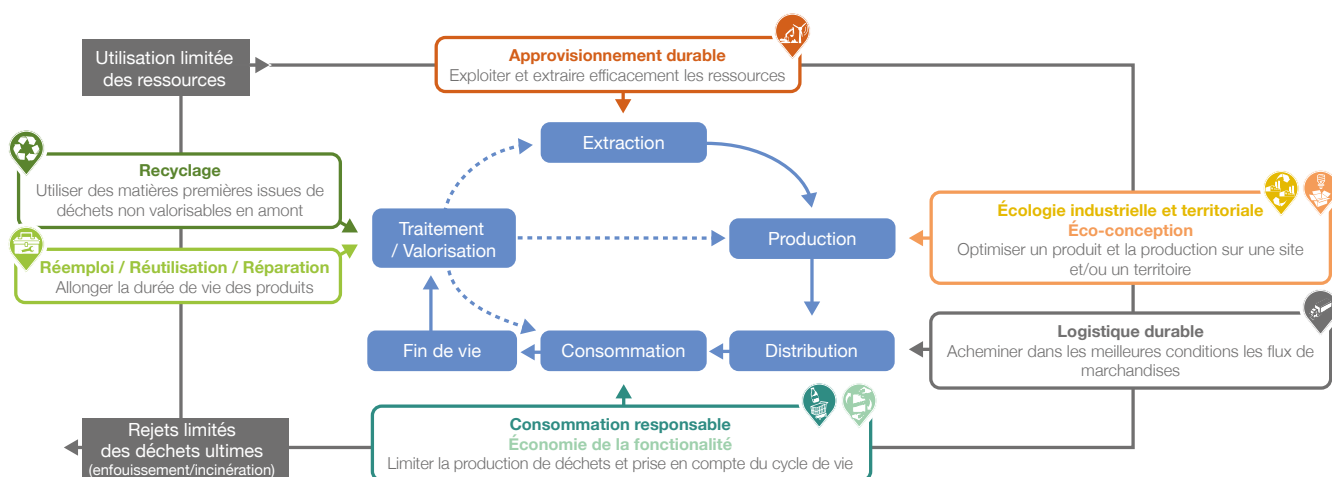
Utilisation limitée des ressources

Approvisionnement durable
Exploiter et extraire efficacement les ressources

Recyclage
Utiliser des matières premières issues de déchets non valorisables en amont

Réemploi / Réutilisation / Réparation
Allonger la durée de vie des produits

Extraction

Traitement / Valorisation

Production

Écologie industrielle et territoriale
Éco-conception
Optimiser un produit et la production sur une site et/ou un territoire

Fin de vie

Consommation

Distribution

Logistique durable
Acheminer dans les meilleures conditions les flux de marchandises

Rejets limités des déchets ultimes (enfouissement/incinération)

Consommation responsable
Économie de la fonctionalité
Limiter la production de déchets et prise en compte du cycle de vie